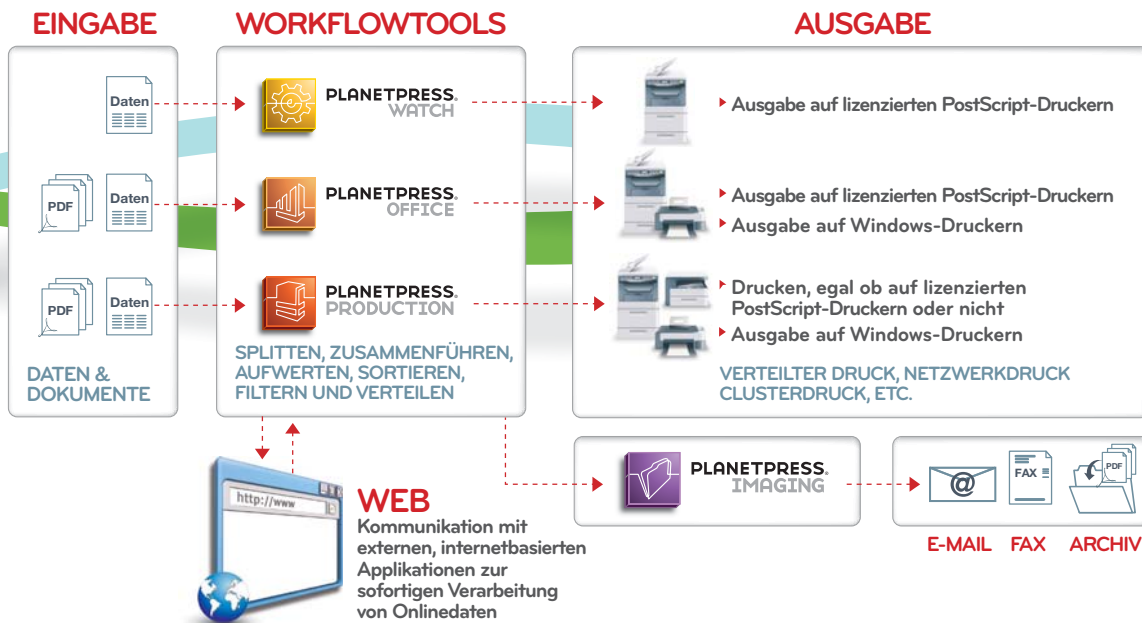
EINGABE

WORKFLOWTOOLS

AUSGABE

Daten

PDF

Daten

PDF

Daten

DATEN & DOKUMENTE

PLANETPRESS. WATCH

PLANETPRESS. OFFICE

PLANETPRESS. PRODUCTION

SPLITTEN, ZUSAMMENFÜHREN, AUFWERTEN, SORTIEREN, FILTERN UND VERTEILEN

Ausgabe auf lizenzierten PostScript-Druckern

Ausgabe auf lizenzierten PostScript-Druckern

Ausgabe auf Windows-Druckern

Drucken, egal ob auf lizenzierten PostScript-Druckern oder nicht

Ausgabe auf Windows-Druckern

VERTEILTER DRUCK, NETZWERKDRUCK CLUSTERDRUCK, ETC.

http://www

WEB

Kommunikation mit externen, internetbasierten Applikationen zur sofortigen Verarbeitung von Onlinedaten

PLANETPRESS. IMAGING

@

FAX

PDF

E-MAIL FAX ARCHIV